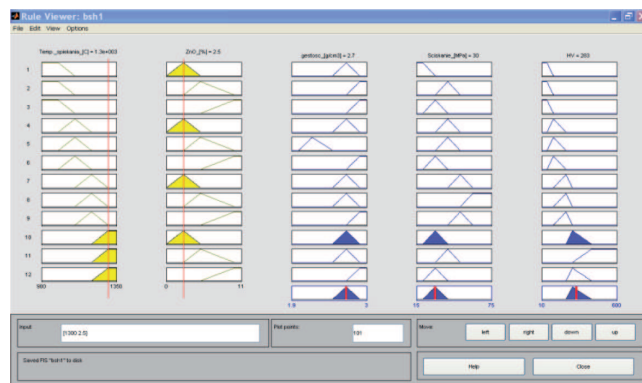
Rule Viewer: bsh1

File Edit View Options

Temp._spiekania_[C] = 1.3e+003

ZnO_[%] = 2.5

gestosc_[g/cm3] = 2.7

Sciskanie_[MPa] = 30

HV = 263

1
2
3
4
5
6
7
8
9
10
11
12

980 1350

0 11

1.9 3

15 75

10 800

Input: [1300 2.5]

Plot points: 101

Move: left right down up

Saved FIS "bsh1" to disk

Help Close